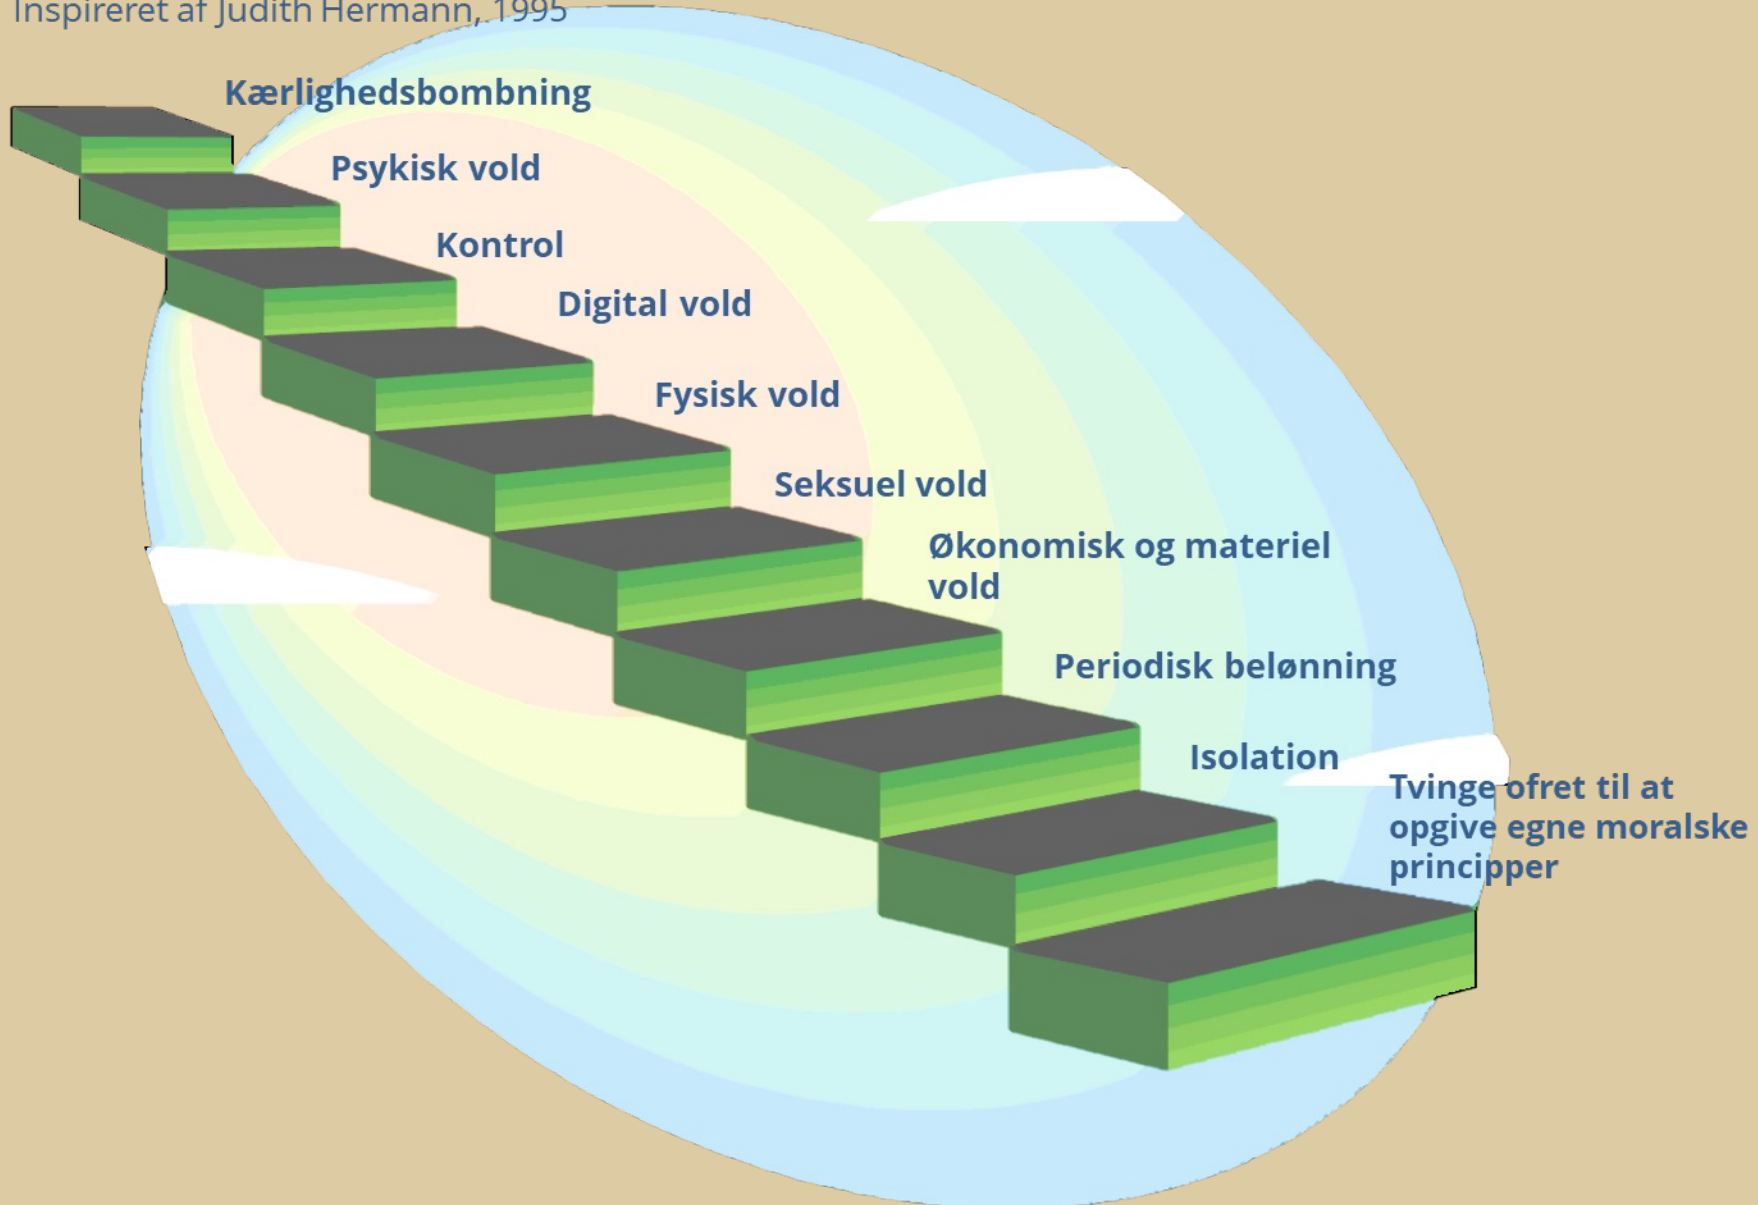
Inspireret af Judith Hermann, 1995

Kærlighedsbombning

Psykisk vold

Kontrol

Digital vold

Fysisk vold

Seksuel vold

Økonomisk og materiel vold

Periodisk belønning

Isolation

Tvinge ofret til at opgive egne moralske principper